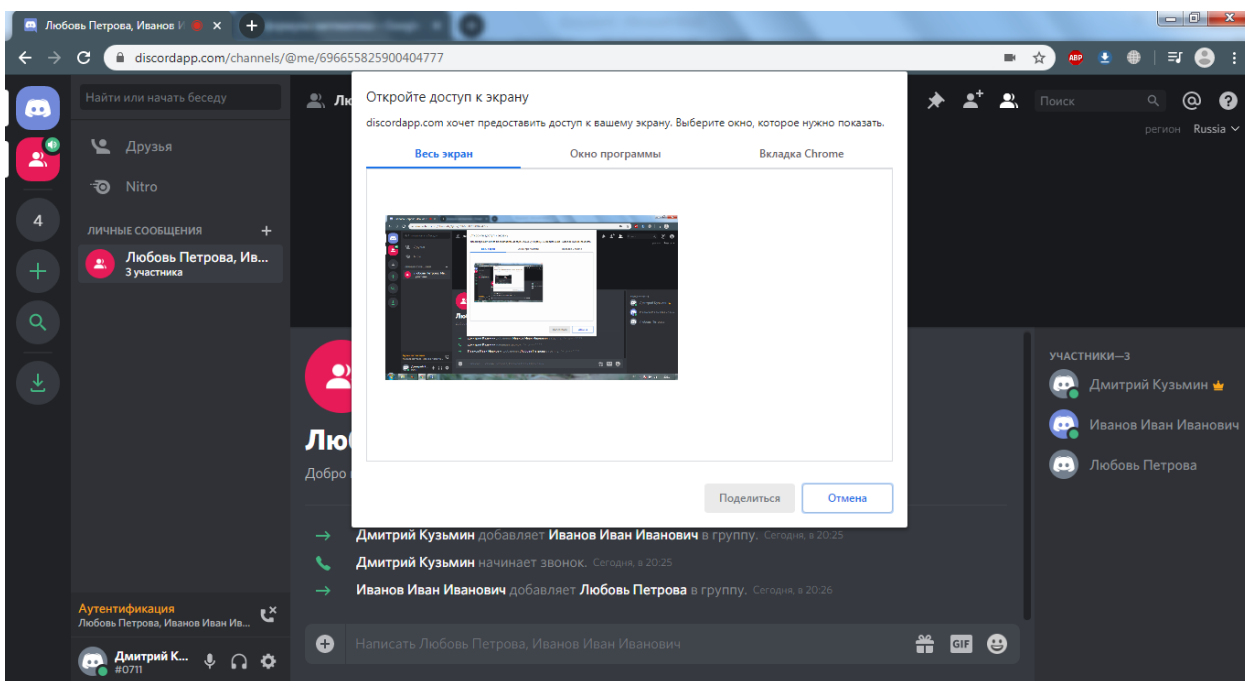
Любовь Петрова, Иванов И ×

discordapp.com/channels/@me/696655825900404777

Найти или начать беседу

Друзья

Nitro

4

ЛИЧНЫЕ СООБЩЕНИЯ +

Любовь Петрова, Ив...
3 участника

Откройте доступ к экрану

discordapp.com хочет предоставить доступ к вашему экрану. Выберите окно, которое нужно показать.

Весь экран | Окно программы | Вкладка Chrome

Поделиться | Отмена

Поиск

регион Russia

УЧАСТНИКИ—3

Дмитрий Кузьмин

Иванов Иван Иванович

Любовь Петрова

Люб

Добро

Дмитрий Кузьмин добавляет Иванов Иван Иванович в группу. Сегодня, в 20:25

Дмитрий Кузьмин начинает звонок. Сегодня, в 20:25

Иванов Иван Иванович добавляет Любовь Петрова в группу. Сегодня, в 20:26

Аутентификация
Любовь Петрова, Иванов Иван Ив...

Дмитрий К...
#0711

Написать Любовь Петрова, Иванов Иван Иванович

GIF